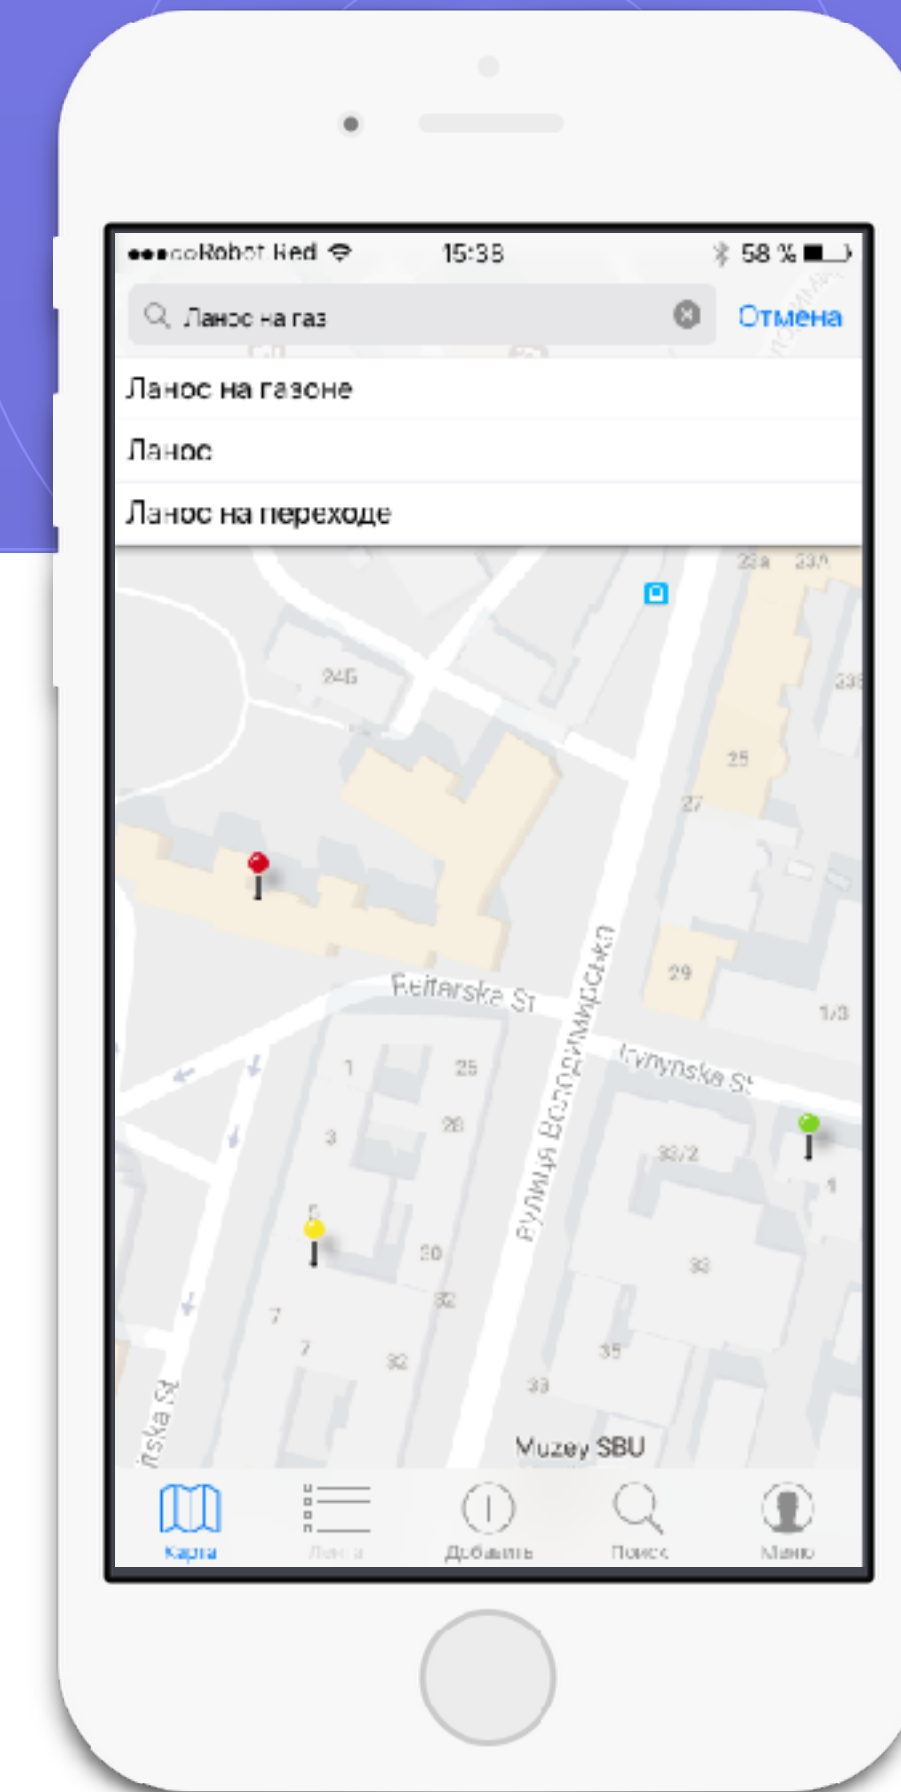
●●●ooRobot Red 15:38 58 %

Ланос на газ

Отмена

Ланос на газоне

Ланос

Ланос на переходе

23а 23/1

24Б

23б

25

27

29

Reitarska St

вулиця Володимирська

1/3

Irynynska St

1

25

3

28

33/2

1

5

30

33

32

7

7

32

35

33

iska St

Muzey SBU

Карта

Лента

Добавить

Поиск

Меню